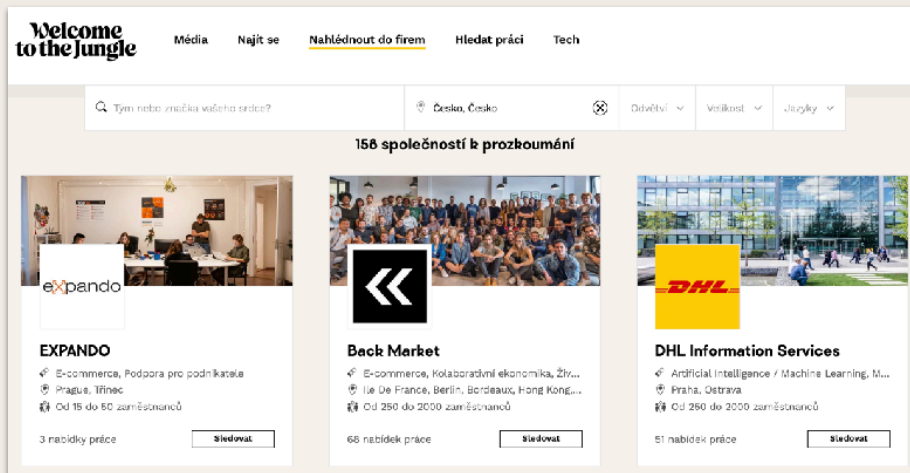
Welcome to the Jungle

Média
Najít se
Nahlédnout do firem
Hledat práci
Tech

Tým nebo značka vašeho srdce?
Česko, Česko
Odvětví
Velikost
Jazyky

158 společností k prozkoumání

expando
EXPANDO
E-commerce, Podpora pro podnikatele
Prague, Třinec
Od 15 do 50 zaměstnanců
3 nabídky práce
Sledovat

Back Market
E-commerce, Kolaborativní ekonomika, Živ...
Île De France, Berlin, Bordeaux, Hong Kong,...
Od 250 do 2000 zaměstnanců
68 nabídek práce
Sledovat

DHL
DHL Information Services
Artificial Intelligence / Machine Learning, M...
Praha, Ostrava
Od 250 do 2000 zaměstnanců
51 nabídek práce
Sledovat